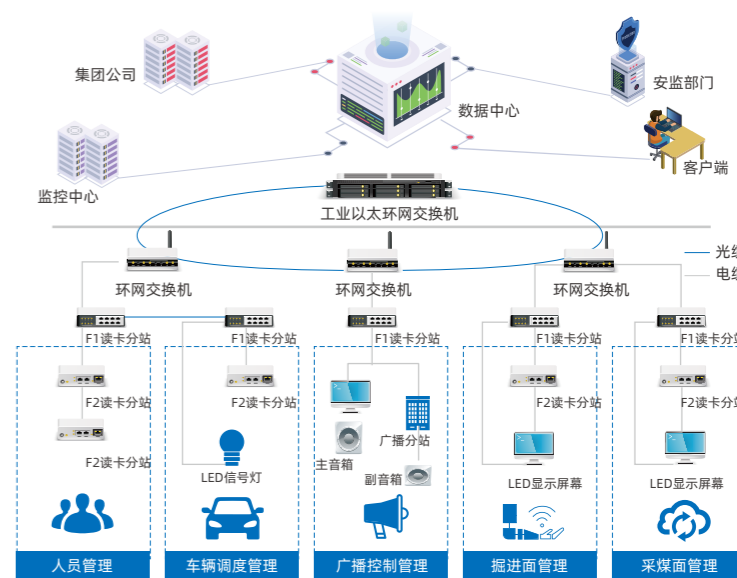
集团公司

数据中心

安监部门

客户端

监控中心

工业以太环网交换机

光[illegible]
电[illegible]

环网交换机
环网交换机
环网交换机

F1读卡分站
F1读卡分站
F1读卡分站
F1读卡分站
F1读卡分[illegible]

F2读卡分站
F2读卡分站
F2读卡分站
F2读卡分站
F2读卡分站

LED信号灯

广播分站
主音箱
副音箱

LED显示屏幕
LED显示屏幕

人员管理
车辆调度管理
广播控制管理
掘进面管理
采煤面管理